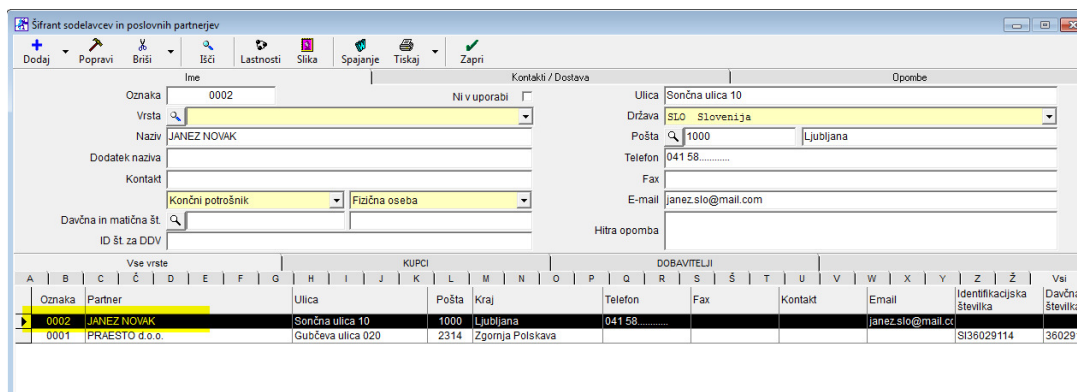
Šifrant sodelavcev in poslovnih partnerjev

Dodaj
Popravi
Briši
Išči
Lastnosti
Slika
Spajanje
Tiskaj
Zapri

Ime
Kontakti / Dostava
Opombe

Oznaka 0002
Ni v uporabi
Vrsta
Naziv JANEZ NOVAK
Dodatek naziva
Kontakt
Končni potrošnik
Fizična oseba
Davčna in matična št.
ID št. za DDV

Ulica Sončna ulica 10
Država SLO Slovenija
Pošta 1000 Ljubljana
Telefon 041 58...........
Fax
E-mail janez.slo@mail.com
Hitra opomba

Vse vrste
KUPCI
DOBAVITELJI

A B C Č D E F G H I J K L M N O P Q R S Š T U V W X Y Z Ž Vsi

| Oznaka | Partner | Ulica | Pošta | Kraj | Telefon | Fax | Kontakt | Email | Identifikacijska številka | Davčna številka |
|---|---|---|---|---|---|---|---|---|---|---|
| 0002 | JANEZ NOVAK | Sončna ulica 10 | 1000 | Ljubljana | 041 58........... | | | janez.slo@mail.co | | |
| 0001 | PRAESTO d.o.o. | Gubčeva ulica 020 | 2314 | Zgornja Polskava | | | | | SI36029114 | 36029 |